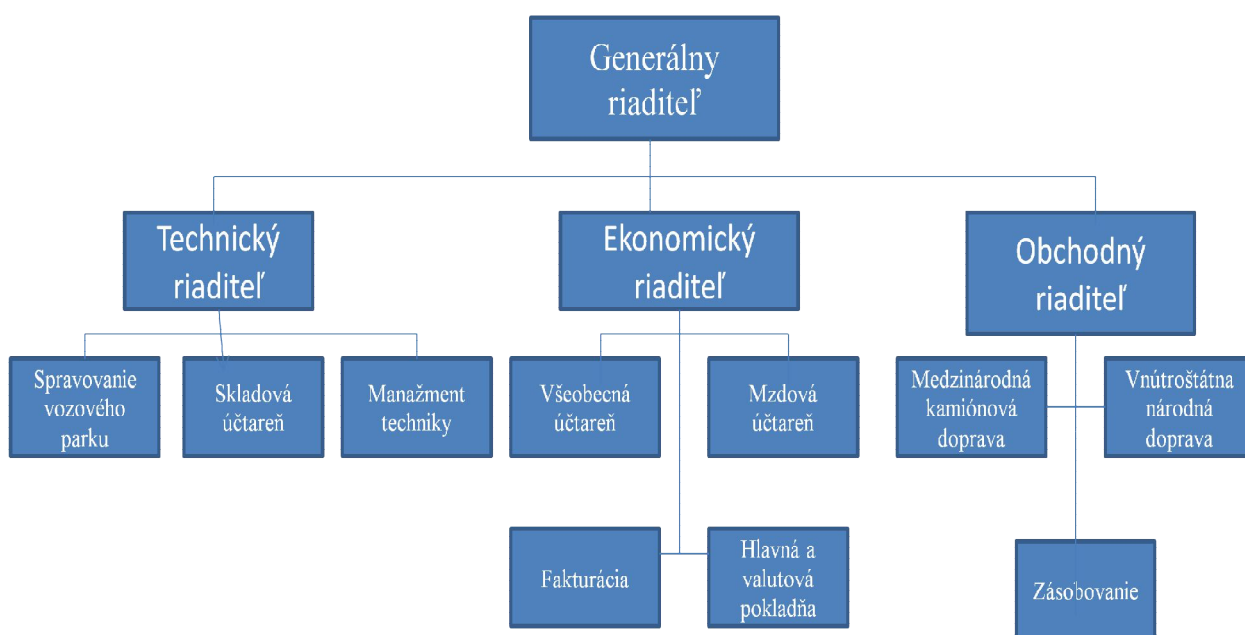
Generálny riaditeľ

Technický riaditeľ

Ekonomický riaditeľ

Obchodný riaditeľ

Spravovanie vozového parku

Skladová účtareň

Manažment techniky

Všeobecná účtareň

Mzdová účtareň

Medzinárodná kamiónová doprava

Vnútroštátna národná doprava

Fakturácia

Hlavná a valutová pokladňa

Zásobovanie